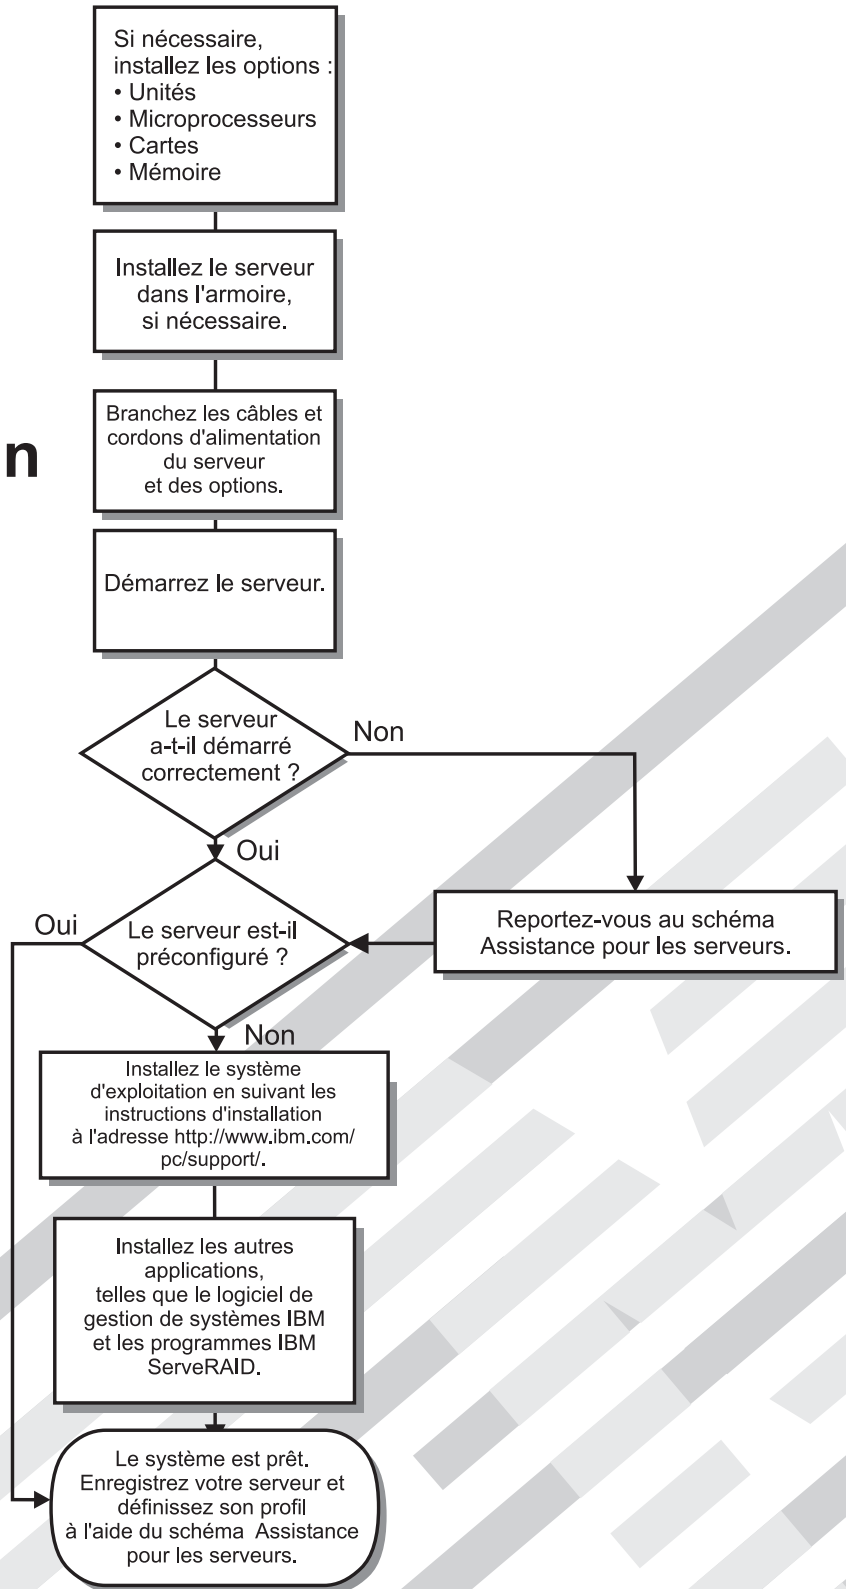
Si nécessaire, installez les options :
• Unités
• Microprocesseurs
• Cartes
• Mémoire

Installez le serveur dans l'armoire, si nécessaire.

n

Branchez les câbles et cordons d'alimentation du serveur et des options.

Démarrez le serveur.

Le serveur a-t-il démarré correctement ?

Non

Oui

Reportez-vous au schéma Assistance pour les serveurs.

Oui

Le serveur est-il préconfiguré ?

Non

Installez le système d'exploitation en suivant les instructions d'installation à l'adresse http://www.ibm.com/pc/support/.

Installez les autres applications, telles que le logiciel de gestion de systèmes IBM et les programmes IBM ServeRAID.

Le système est prêt. Enregistrez votre serveur et définissez son profil à l'aide du schéma Assistance pour les serveurs.